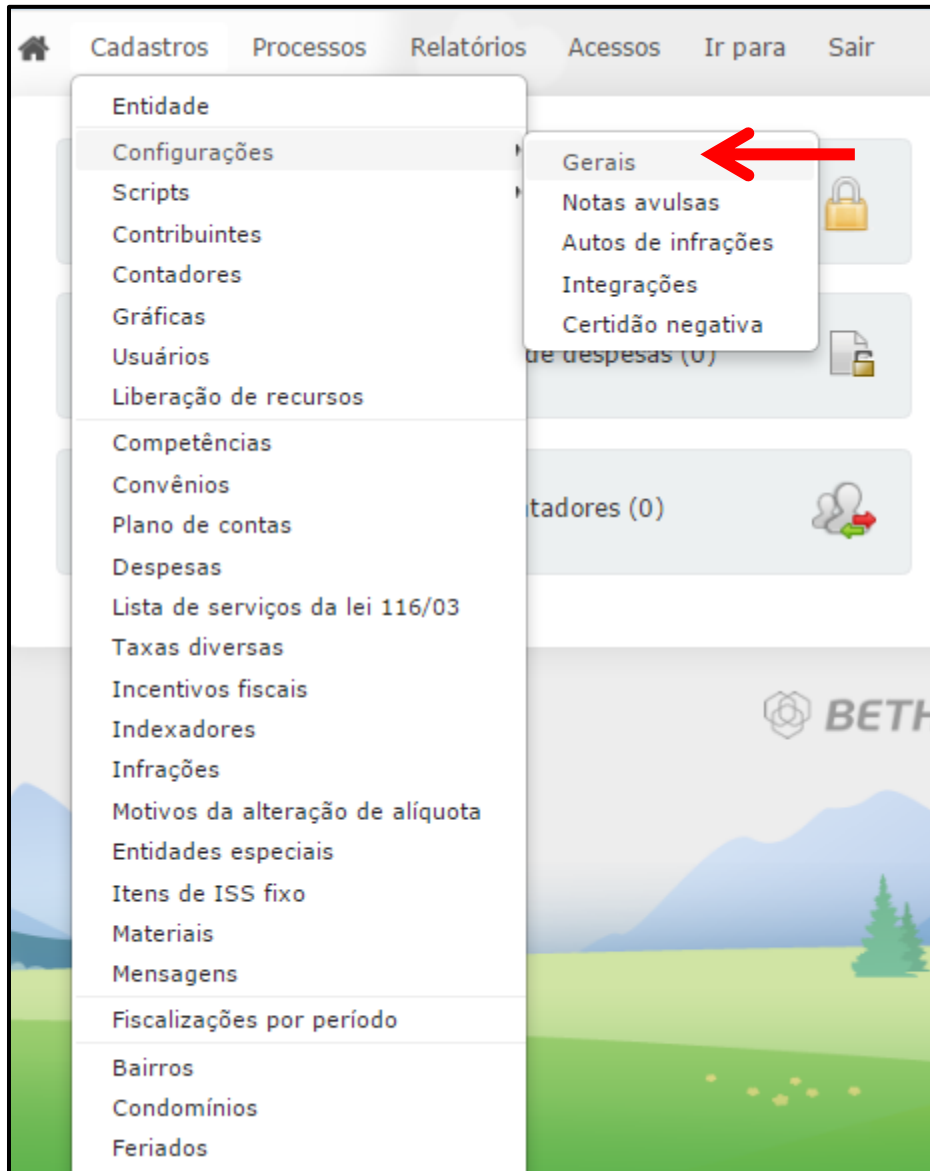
Cadastros Processos Relatórios Acessos Ir para Sair

Entidade
Configurações
Scripts
Contribuintes
Contadores
Gráficas
Usuários
Liberação de recursos
Competências
Convênios
Plano de contas
Despesas
Lista de serviços da lei 116/03
Taxas diversas
Incentivos fiscais
Indexadores
Infrações
Motivos da alteração de alíquota
Entidades especiais
Itens de ISS fixo
Materiais
Mensagens
Fiscalizações por período
Bairros
Condomínios
Feriados

Gerais
Notas avulsas
Autos de infrações
Integrações
Certidão negativa

de despesas (0)

ntadores (0)

BETH